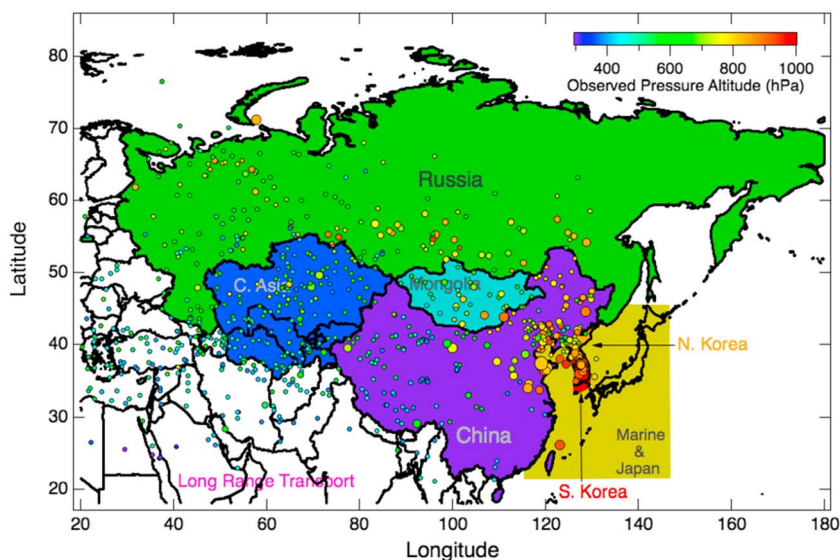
400 600 800 1000
Observed Pressure Altitude (hPa)

Russia

C. Asia

Mongolia

N. Korea

China

Marine & Japan

S. Korea

Long Range Transport

Latitude

80
70
60
50
40
30
20

20 40 60 80 100 120 140 160 180

Longitude